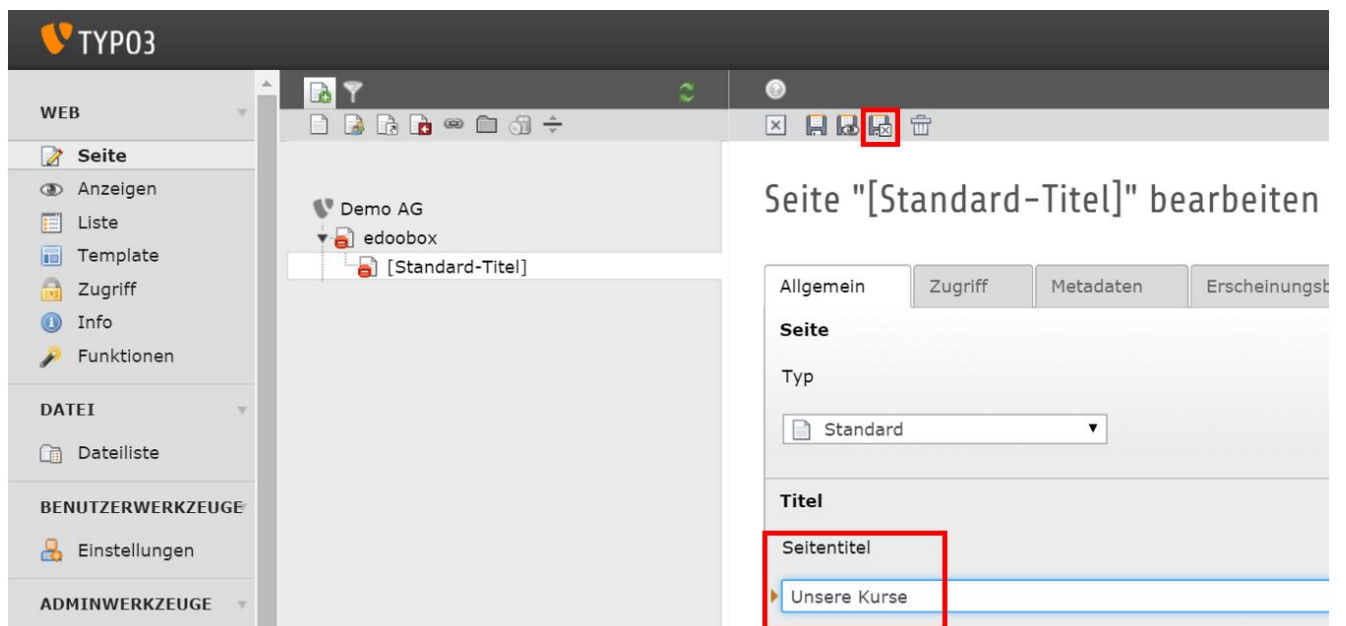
TYPO3

WEB
Seite
Anzeigen
Liste
Template
Zugriff
Info
Funktionen

DATEI
Dateiliste

BENUTZERWERKZEUGE
Einstellungen

ADMINWERKZEUGE

Demo AG
edoobox
[Standard-Titel]

Seite "[Standard-Titel]" bearbeiten

Allgemein | Zugriff | Metadaten | Erscheinungsb

Seite
Typ
Standard

Titel
Seitentitel
Unsere Kurse